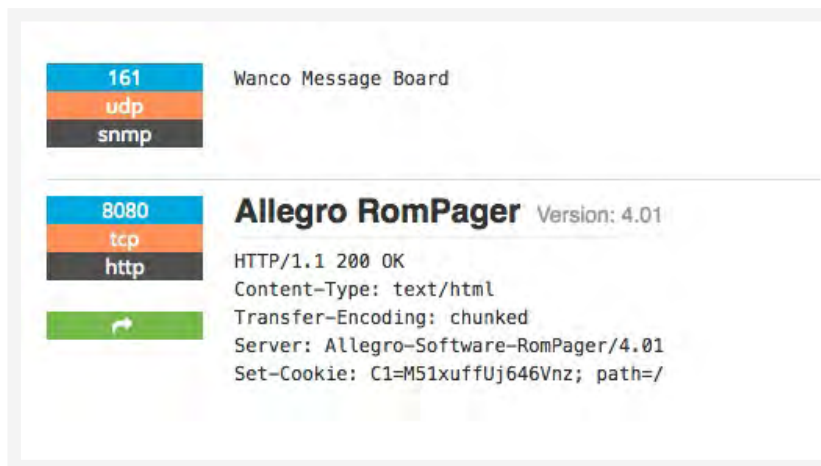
161
udp
snmp

Wanco Message Board

8080
tcp
http

Allegro RomPager Version: 4.01

HTTP/1.1 200 OK
Content-Type: text/html
Transfer-Encoding: chunked
Server: Allegro-Software-RomPager/4.01
Set-Cookie: C1=M51xuffUj646Vnz; path=/